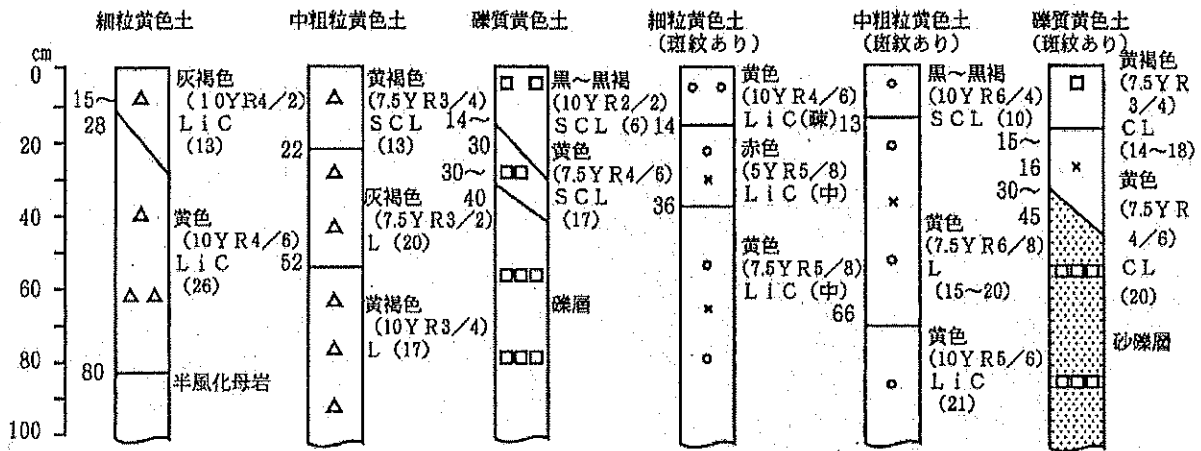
細粒黄色土

cm
0
20
40
60
80
100

15〜
28
灰褐色
（10YR4/2）
LiC
（13）
黄色
（10YR4/6）
LiC
（26）
80
半風化母岩

中粗粒黄色土

黄褐色
（7.5YR3/4）
SCL
（13）
22
灰褐色
（7.5YR3/2）
L（20）
52
黄褐色
（10YR3/4）
L（17）

礫質黄色土

黒〜黒褐
（10YR2/2）
14〜
30
SCL（6）
黄色
30〜
40
（7.5YR4/6）
SCL
（17）
礫層

細粒黄色土
（斑紋あり）

黄色
（10YR4/6）
LiC（礫）
14
赤色
（5YR5/8）
LiC（中）
36
黄色
（7.5YR5/8）
LiC（中）
66

中粗粒黄色土
（斑紋あり）

黒〜黒褐
（10YR6/4）
13
SCL（10）
黄色
（7.5YR6/8）
L
（15〜20）
黄色
（10YR5/6）
LiC
（21）

礫質黄色土
（斑紋あり）

黄褐色
（7.5YR3/4）
CL
（14〜18）
15〜
16
30〜
45
黄色
（7.5YR4/6）
CL
（20）
砂礫層